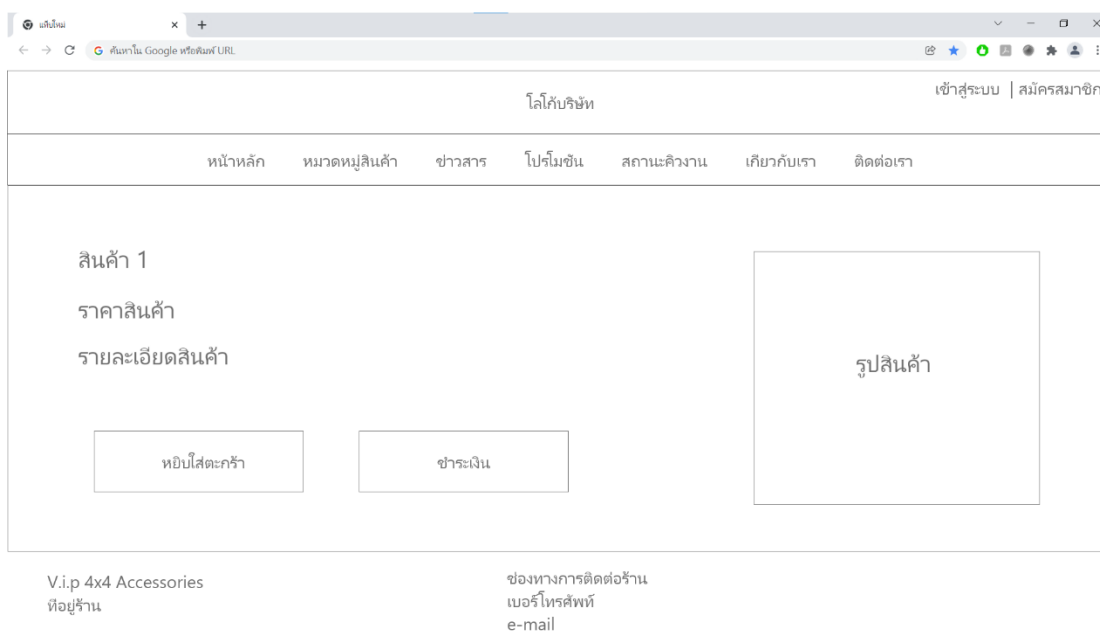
แท็บใหม่

ค้นหาใน Google หรือพิมพ์ URL

โลโก้บริษัท

เข้าสู่ระบบ | สมัครสมาชิก

หน้าหลัก หมวดหมู่สินค้า ข่าวสาร โปรโมชัน สถานะคิวงาน เกี่ยวกับเรา ติดต่อเรา

สินค้า 1

ราคาสินค้า

รายละเอียดสินค้า

หยิบใส่ตะกร้า

ชำระเงิน

รูปสินค้า

V.i.p 4x4 Accessories
ที่อยู่ร้าน

ช่องทางการติดต่อร้าน
เบอร์โทรศัพท์
e-mail